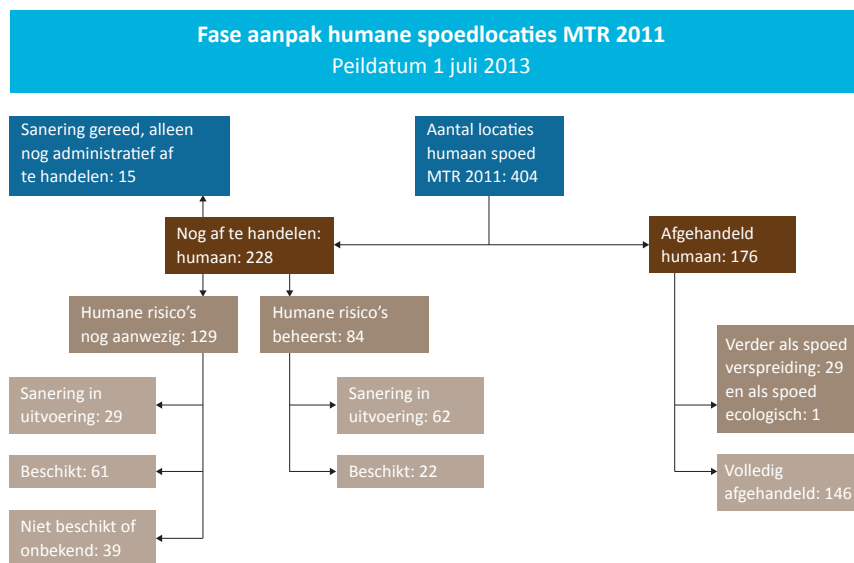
Fase aanpak humane spoedlocaties MTR 2011
Peildatum 1 juli 2013

Sanering gereed, alleen nog administratief af te handelen: 15

Aantal locaties humaan spoed MTR 2011: 404

Nog af te handelen: humaan: 228

Afgehandeld humaan: 176

Humane risico's nog aanwezig: 129

Humane risico's beheerst: 84

Sanering in uitvoering: 29

Beschikt: 61

Niet beschikt of onbekend: 39

Sanering in uitvoering: 62

Beschikt: 22

Verder als spoed verspreiding: 29 en als spoed ecologisch: 1

Volledig afgehandeld: 146